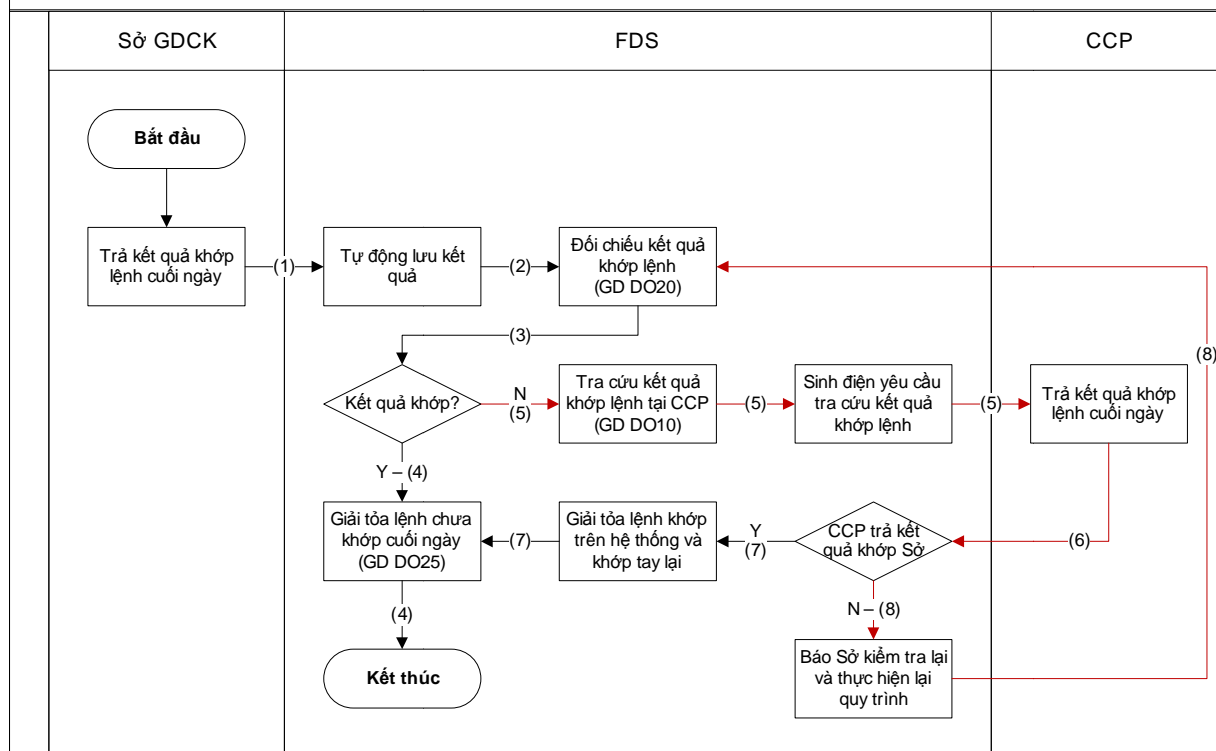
| Sở GDCK | FDS | CCP |
|---|---|---|

Bắt đầu

Trả kết quả khớp lệnh cuối ngày

(1)

Tự động lưu kết quả

(2)

Đối chiếu kết quả khớp lệnh (GD DO20)

(8)

(3)

Kết quả khớp?

N (5)

Tra cứu kết quả khớp lệnh tại CCP (GD DO10)

(5)

Sinh điện yêu cầu tra cứu kết quả khớp lệnh

(5)

Trả kết quả khớp lệnh cuối ngày

Y – (4)

Giải tỏa lệnh chưa khớp cuối ngày (GD DO25)

(7)

Giải tỏa lệnh khớp trên hệ thống và khớp tay lại

Y (7)

CCP trả kết quả khớp Sở

(6)

N – (8)

(4)

Kết thúc

Báo Sở kiểm tra lại và thực hiện lại quy trình